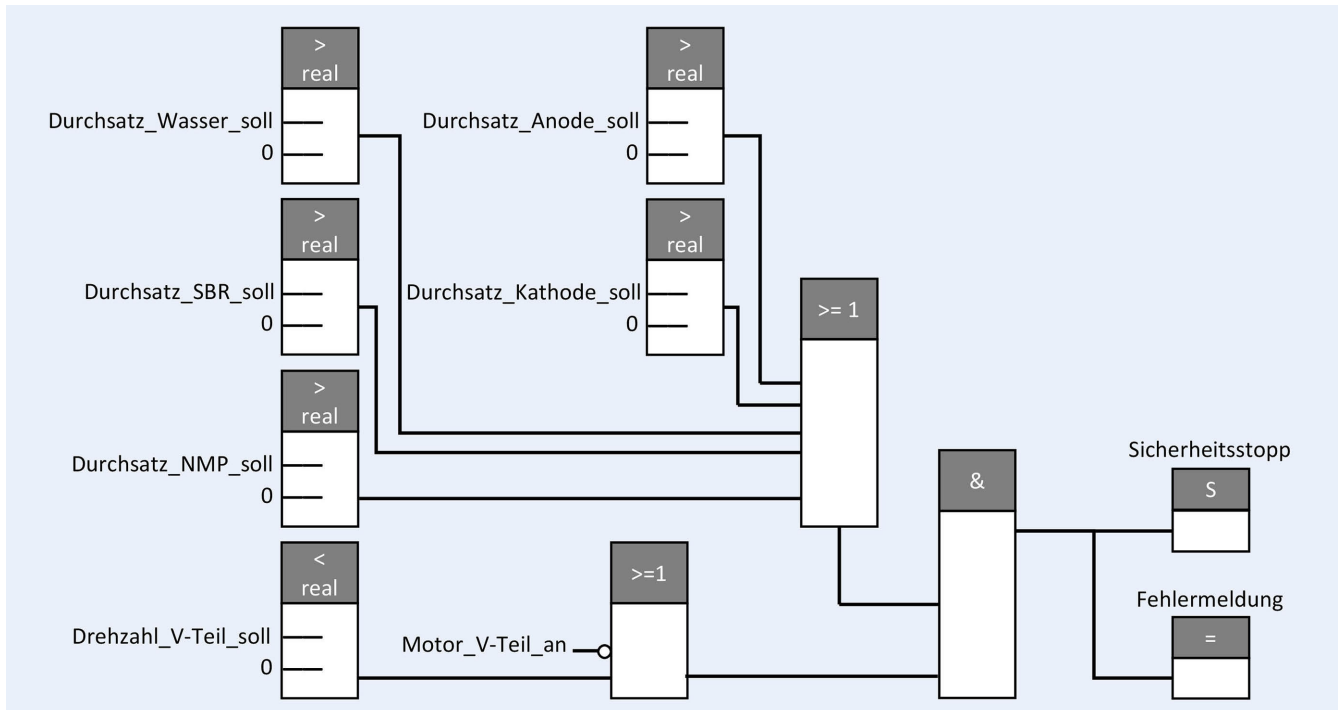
>
real
Durchsatz_Wasser_soll
0

>
real
Durchsatz_Anode_soll
0

>
real
Durchsatz_SBR_soll
0

>
real
Durchsatz_Kathode_soll
0

>= 1

>
real
Durchsatz_NMP_soll
0

&

Sicherheitsstopp
S

<
real
Drehzahl_V-Teil_soll
0

>=1
Motor_V-Teil_an

Fehlermeldung
=